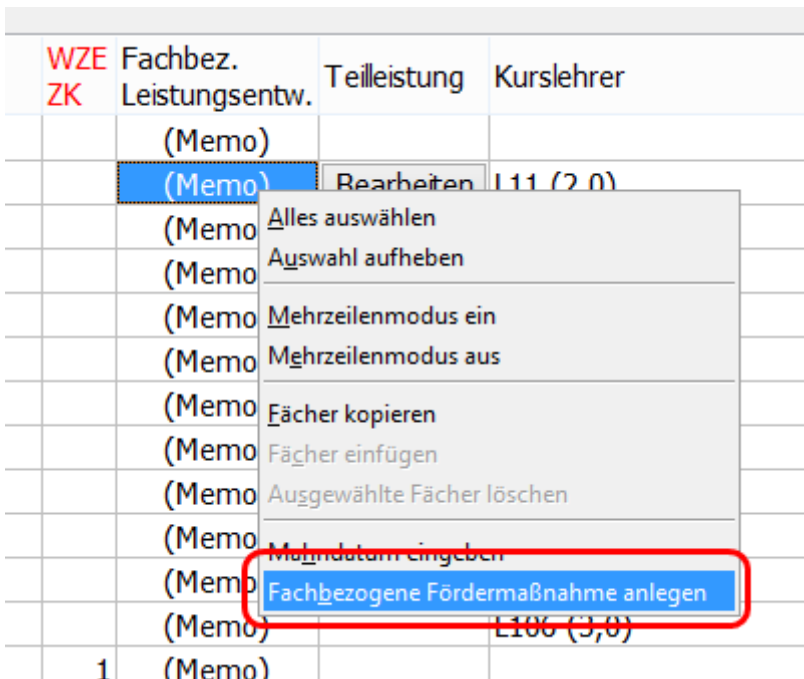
| | WZE ZK | Fachbez. Leistungsentw. | Teilleistung | Kurslehrer |
|---|---|---|---|---|
| | | (Memo) | | |
| | | (Memo) | Bearbeiten | L11 (2,0) |
| | | (Memo | | |
| | | (Memo | | |
| | | (Memo | | |
| | | (Memo | | |
| | | (Memo | | |
| | | (Memo | | |
| | | (Memo | | |
| | | (Memo | | |
| | | (Memo | | |
| | | (Memo) | | L106 (3,0) |
| | 1 | (Memo) | | |

Alles auswählen
Auswahl aufheben
Mehrzeilenmodus ein
Mehrzeilenmodus aus
Fächer kopieren
Fächer einfügen
Ausgewählte Fächer löschen
Mahndatum eingeben
Fachbezogene Fördermaßnahme anlegen